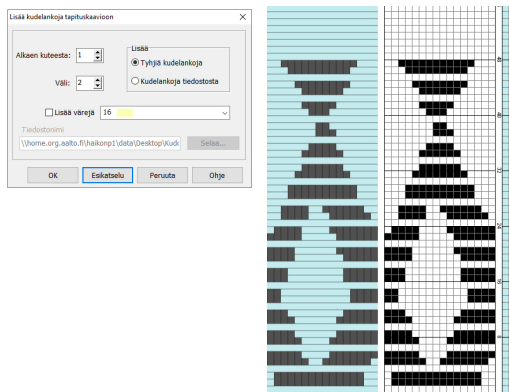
Lisää kudelankoja tapituskaavioon

Alkaen kuteesta: 1

Väli: 2

Lisää

Tyhjiä kudelankoja

Kudelankoja tiedostosta

Lisää värejä 16

Tiedostonimi

\\home.org.aalto.fi\haikonp1\data\Desktop\Kude

Selaa...

OK

Esikatselu

Peruuta

Ohje

48

40

32

24

16